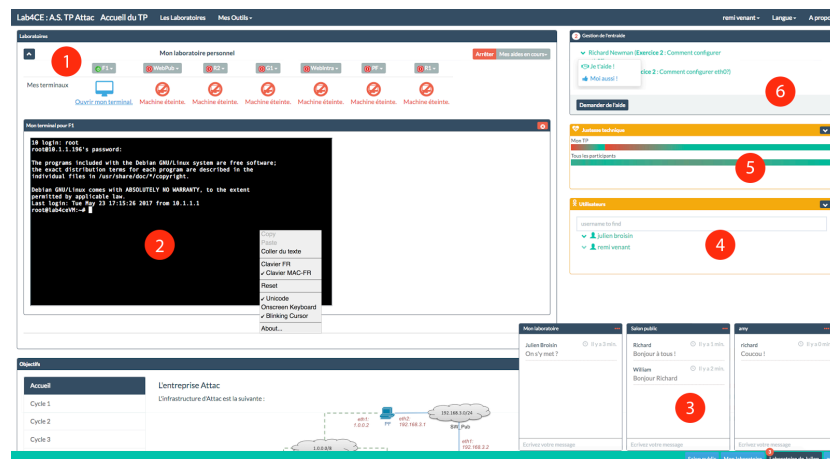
Lab4CE : A.S. TP Attac Accueil du TP Les Laboratoires Mes Outils

remi venant Langue A prop

Laboratoires

1

Mon laboratoire personnel

Arrêter Mes aides en cours

F1 WebPub R2 G1 Webintra FW R1

Mes terminaux

Ouvrir mon terminal. Machine éteinte. Machine éteinte. Machine éteinte. Machine éteinte. Machine éteinte. Machine éteinte.

Mon terminal pour F1

10 login: root
root@10.1.1.196's password:

The programs included with the Debian GNU/Linux system are free software;
the exact distribution terms for each program are described in the
individual files in /usr/share/doc/*/copyright.

Debian GNU/Linux comes with ABSOLUTELY NO WARRANTY, to the extent
permitted by applicable law.
Last login: Tue May 23 17:15:26 2017 from 10.1.1.1
root@lab4ceVM:~#

2

Copy
Paste
Coller du texte
Clavier FR
✔ Clavier MAC-FR
Reset
✔ Unicode
Onscreen Keyboard
✔ Blinking Cursor
About...

Gestion de l'entraide

Richard Newman [Exercice 2 : Comment configurer
Je l'aide !
Moi aussi !
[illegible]cice 2 : Comment configurer eth0?]

Demander de l'aide

6

Justesse technique

Mon TP

Tous les participants

5

Utilisateurs

username to find

Julien broisin
remi venant

4

Mon laboratoire
Julien Broisin Il y a 2 min.
On s'y met ?

Salon public
Richard Il y a 5 min.
Bonjour à tous !
William Il y a 3 min.
Bonjour Richard

amy
richard Il y a 0 mi
Coucou !

3

Ecrivez votre message Ecrivez votre message Ecrivez votre message

Objectif

Accueil
Cycle 1
Cycle 2
Cycle 3

L'entreprise Attac

L'infrastructure d'Attac est la suivante :

192.168.3.0/24
eth1: 1.0.0.2
eth2: 192.168.3.1
FW
SRV_Pub
eth1: 192.168.3.2
1.0.0.0/8

Salon public Mon laboratoire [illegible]teurs de Julien